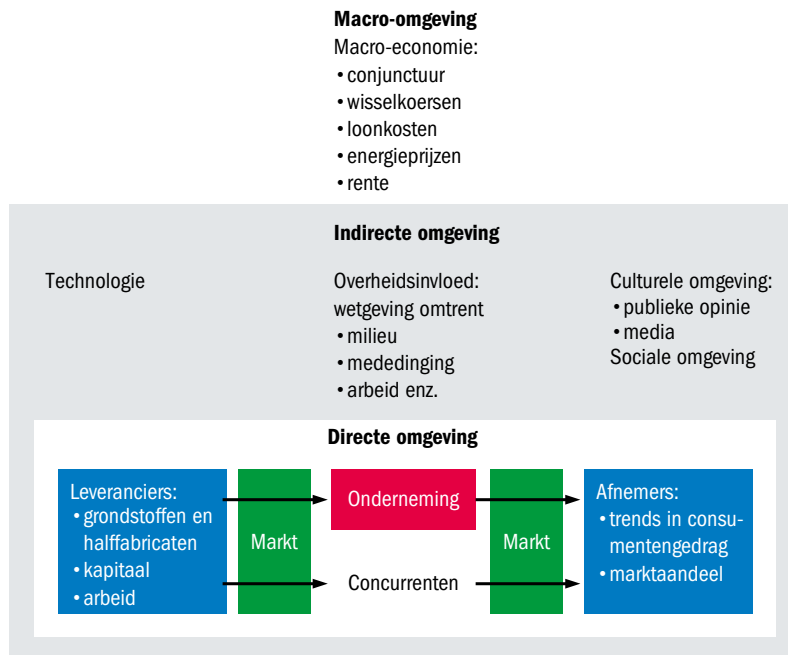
**Macro-omgeving**
Macro-economie:
• conjunctuur
• wisselkoersen
• loonkosten
• energieprijzen
• rente

**Indirecte omgeving**

Technologie

Overheidsinvloed:
wetgeving omtrent
• milieu
• mededinging
• arbeid enz.

Culturele omgeving:
• publieke opinie
• media
Sociale omgeving

**Directe omgeving**

Leveranciers:
• grondstoffen en halffabricaten
• kapitaal
• arbeid

Markt

Onderneming

Concurrenten

Markt

Afnemers:
• trends in consumentengedrag
• marktaandeel